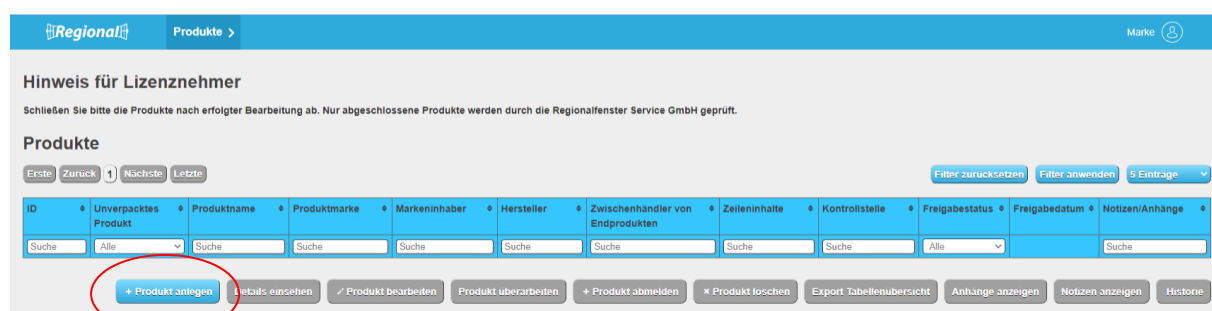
Regional Produkte >

Marke

Hinweis für Lizenznehmer

Schließen Sie bitte die Produkte nach erfolgter Bearbeitung ab. Nur abgeschlossene Produkte werden durch die Regionalfenster Service GmbH geprüft.

Produkte

Erste Zurück 1 Nächste Letzte

Filter zurücksetzen Filter anwenden 5 Einträge

| ID | Unverpacktes Produkt | Produktname | Produktmarke | Markeninhaber | Hersteller | Zwischenhändler von Endprodukten | Zeileninhalte | Kontrollstelle | Freigabestatus | Freigabedatum | Notizen/Anhänge |
|---|---|---|---|---|---|---|---|---|---|---|---|
| Suche | Alle | Suche | Suche | Suche | Suche | Suche | Suche | Suche | Alle | | Suche |

+ Produkt anlegen Details einsehen Produkt bearbeiten Produkt überarbeiten + Produkt abmelden × Produkt löschen Export Tabellenübersicht Anhänge anzeigen Notizen anzeigen Historie